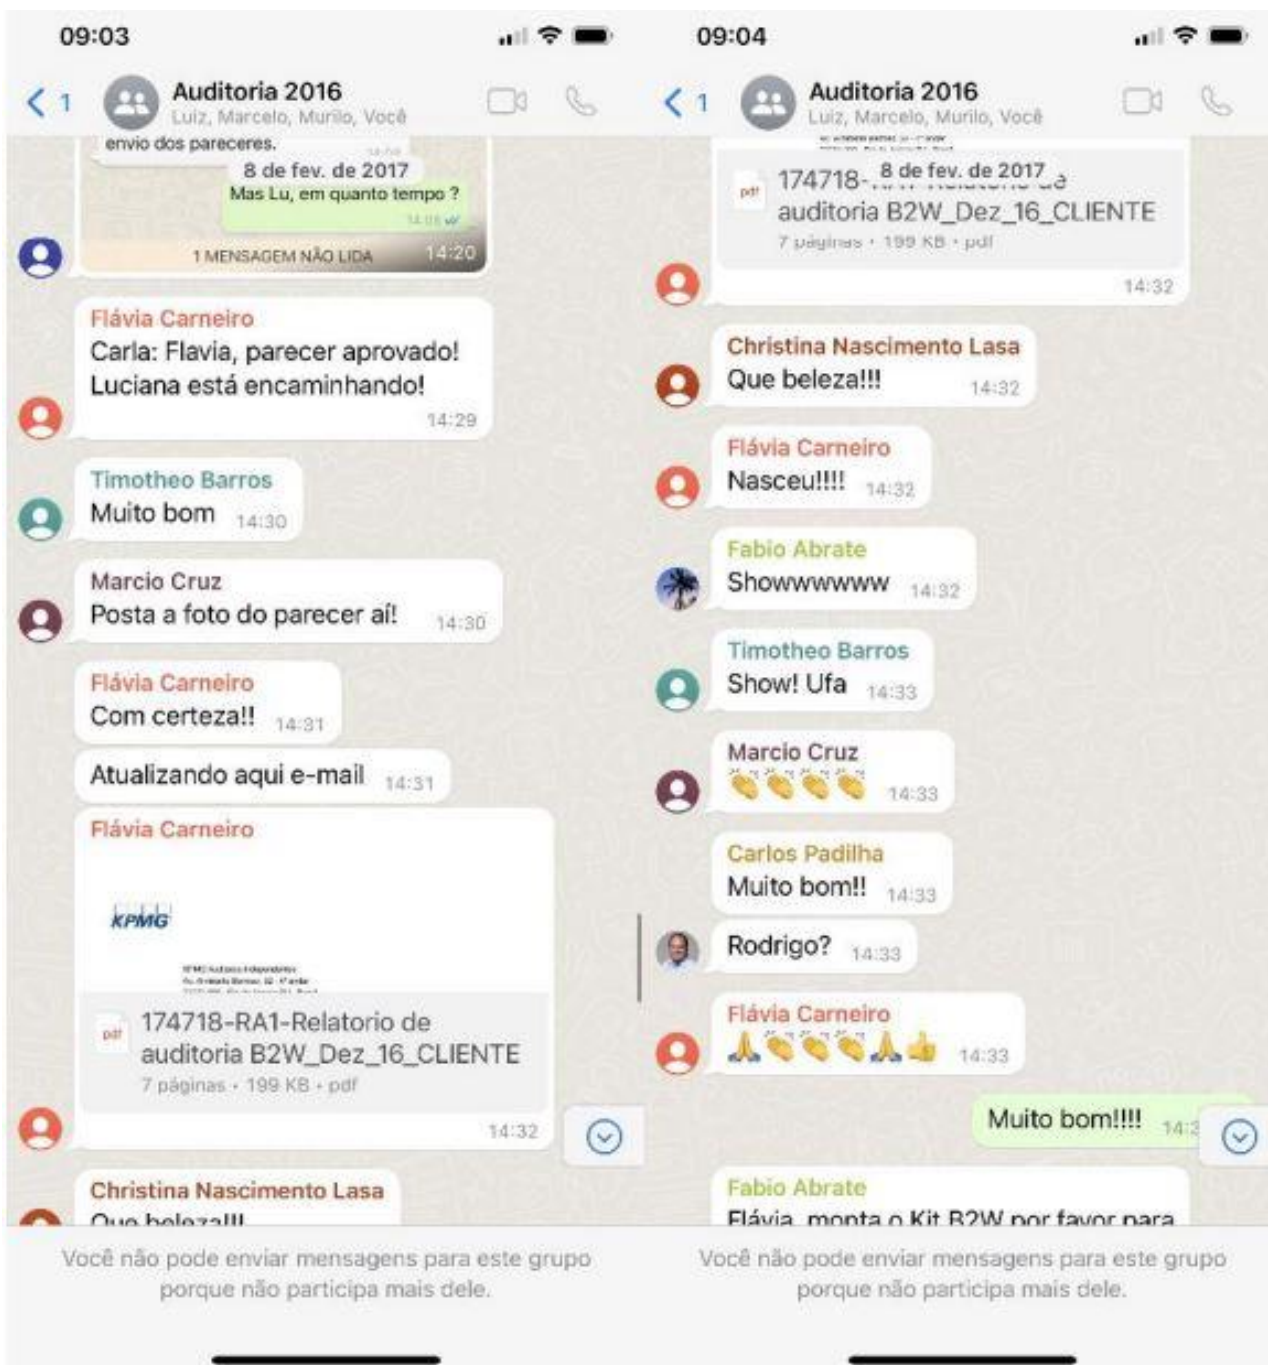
09:03

< 1 Auditoria 2016
Luiz, Marcelo, Murilo, Você

envio dos pareceres.

8 de fev. de 2017

Mas Lu, em quanto tempo ?
14:05

1 MENSAGEM NÃO LIDA 14:20

Flávia Carneiro
Carla: Flavia, parecer aprovado! Luciana está encaminhando!
14:29

Timotheo Barros
Muito bom 14:30

Marcio Cruz
Posta a foto do parecer aí! 14:30

Flávia Carneiro
Com certeza!! 14:31

Atualizando aqui e-mail 14:31

Flávia Carneiro
KPMG
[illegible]
pdf 174718-RA1-Relatorio de auditoria B2W_Dez_16_CLIENTE
7 páginas • 199 KB • pdf
14:32

Christina Nascimento Lasa
Que beleza!!!

Você não pode enviar mensagens para este grupo porque não participa mais dele.

09:04

< 1 Auditoria 2016
Luiz, Marcelo, Murilo, Você

pdf 174718-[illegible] 8 de fev. de 2017 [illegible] auditoria B2W_Dez_16_CLIENTE
7 páginas • 199 KB • pdf
14:32

Christina Nascimento Lasa
Que beleza!!! 14:32

Flávia Carneiro
Nasceu!!!! 14:32

Fabio Abrate
Showwwwwww 14:32

Timotheo Barros
Show! Ufa 14:33

Marcio Cruz
👏👏👏👏 14:33

Carlos Padilha
Muito bom!! 14:33

Rodrigo? 14:33

Flávia Carneiro
🙏👏👏👏🙏👍 14:33

Muito bom!!!! 14:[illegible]

Fabio Abrate
Flávia, monta o Kit B2W por favor para

Você não pode enviar mensagens para este grupo porque não participa mais dele.